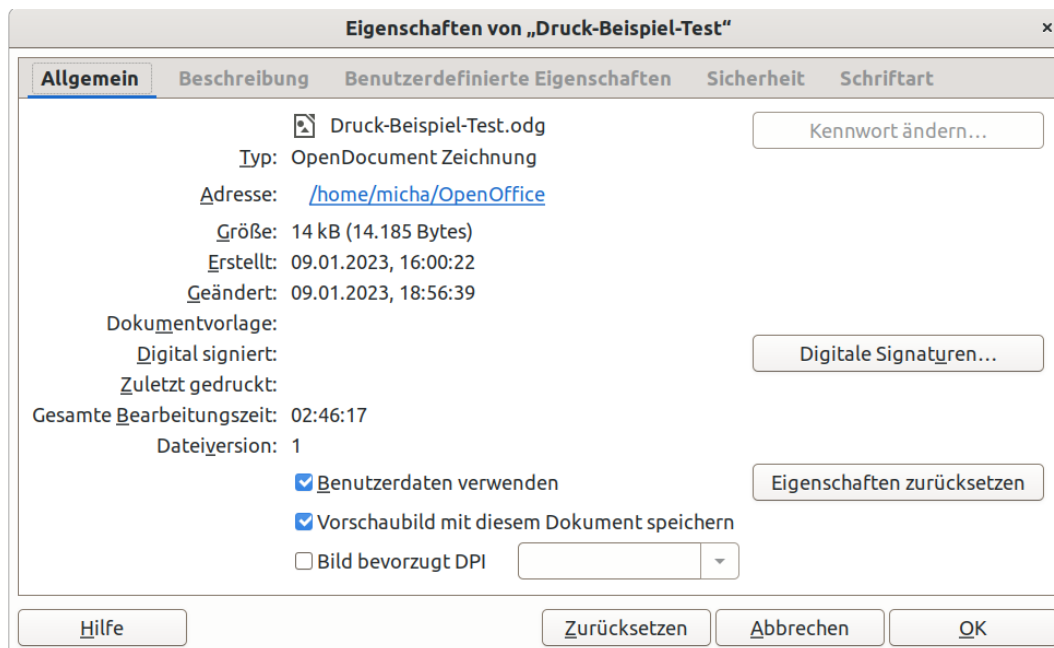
Eigenschaften von „Druck-Beispiel-Test“

×

Allgemein | Beschreibung | Benutzerdefinierte Eigenschaften | Sicherheit | Schriftart

Druck-Beispiel-Test.odg

Kennwort ändern...

Typ: OpenDocument Zeichnung

Adresse: /home/micha/OpenOffice

Größe: 14 kB (14.185 Bytes)

Erstellt: 09.01.2023, 16:00:22

Geändert: 09.01.2023, 18:56:39

Dokumentvorlage:

Digital signiert:

Digitale Signaturen...

Zuletzt gedruckt:

Gesamte Bearbeitungszeit: 02:46:17

Dateiversion: 1

Benutzerdaten verwenden

Eigenschaften zurücksetzen

Vorschaubild mit diesem Dokument speichern

Bild bevorzugt DPI

Hilfe

Zurücksetzen

Abbrechen

OK